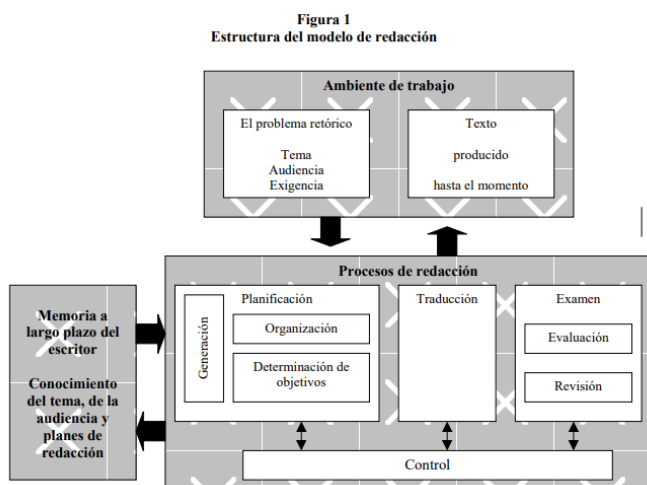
Figura 1
Estructura del modelo de redacción

Ambiente de trabajo

El problema retórico

Tema
Audiencia
Exigencia

Texto

producido

hasta el momento

Procesos de redacción

Memoria a largo plazo del escritor

Conocimiento del tema, de la audiencia y planes de redacción

Planificación

Generación

Organización

Determinación de objetivos

Traducción

Examen

Evaluación

Revisión

Control